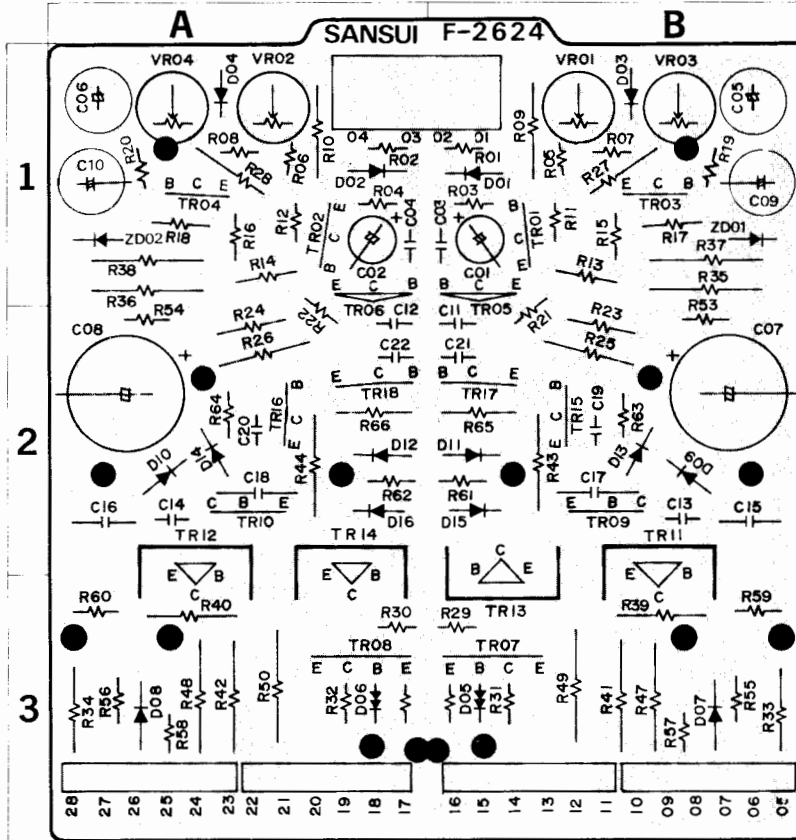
A SANSUI F-2624 B

VR04 D04 VR02 VR01 D03 VR03
C06 C05
04 03 02 01
R20 R08 R10 R09 R07 R19
R06 R02 R01 R05
C10 R28 D02 D01 R27 C09
B C E R04 R03 E C B
TR04 TR03
R12 TR02 E C04 C03 E TR01 R11 R15
ZD02 R18 R16 B C + + C B R17 ZD01
R38 C02 C01 R37
R14 R13
R36 R54 E C B E C B R35
R22 TR06 C12 C11 TR05 R21 R53
R24 R23
C08 R26 C22 C21 R25 C07
E C B B C E
B TR18 TR17 B
R64 TR16 R66 R65 TR15 C19 R63
C20 E C E C
D10 D14 R44 D12 D11 R43 D13 D09
C18 C17
C16 C14 C B E R62 R61 E B C C13 C15
TR10 D16 D15 TR09
TR12 TR14 TR11
E B E B B C E E B
C C C
R60 R40 R30 R29 TR13 R39 R59
TR08 TR07
E C B E E B C E
R34 R56 D08 R48 R42 R50 R32 D06 D05 R31 R49 R41 R47 D07 R55 R33
R58 R57

1
2
3

28 27 26 25 24 23 22 21 20 19 18 17 16 15 14 13 12 11 10 09 08 07 06 05